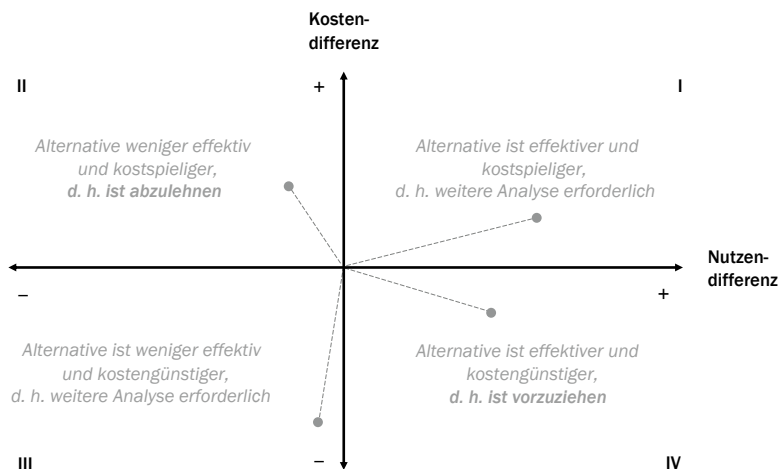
Kostendifferenz

II

+

I

Alternative weniger effektiv und kostspieliger, **d. h. ist abzulehnen**

Alternative ist effektiver und kostspieliger, d. h. weitere Analyse erforderlich

Nutzendifferenz

–

+

Alternative ist weniger effektiv und kostengünstiger, d. h. weitere Analyse erforderlich

Alternative ist effektiver und kostengünstiger, **d. h. ist vorzuziehen**

III

–

IV